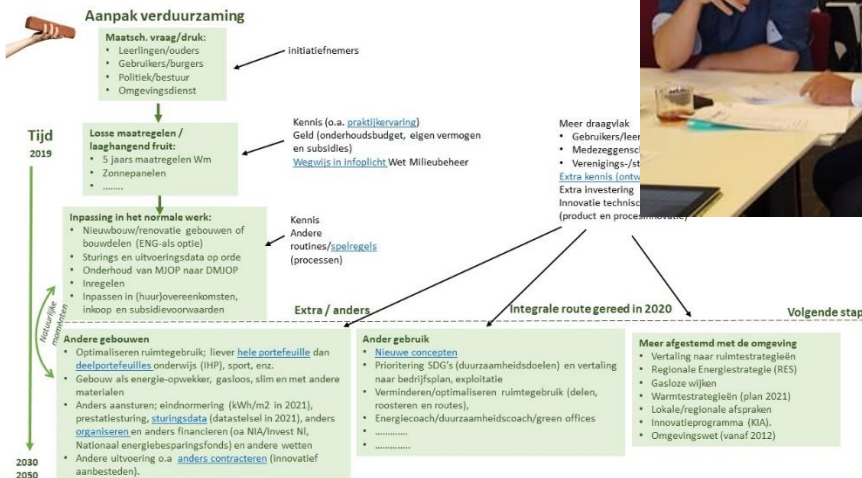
Aanpak verduurzaming

Maatsch. vraag/druk:
• Leerlingen/ouders
• Gebruikers/burgers
• Politiek/bestuur
• Omgevingsdienst

initiatiefnemers

Tijd
2019

Losse maatregelen / laaghangend fruit:
• 5 jaars maatregelen Wm
• Zonnepanelen
• ........

Kennis (o.a. praktijkervaring)
Geld (onderhoudsbudget, eigen vermogen en subsidies)
Wegwijs in infoplicht Wet Milieubeheer

Meer draagvlak
• Gebruikers/leer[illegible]
• Medezeggensch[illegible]
• Verenigings-/st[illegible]
Extra kennis (ontw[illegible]
Extra investering
Innovatie technisc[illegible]
(product en procesinnovatie)

Inpassing in het normale werk:
• Nieuwbouw/renovatie gebouwen of bouwdelen (ENG-als optie)
• Sturings en uitvoeringsdata op orde
• Onderhoud van MJOP naar DMJOP
• Inregelen
• Inpassen in (huur)overeenkomsten, inkoop en subsidievoorwaarden

Kennis
Andere routines/spelregels
(processen)

Natuurlijke momenten

Extra / anders

Integrale route gereed in 2020

Volgende stap

Andere gebouwen
• Optimaliseren ruimtegebruik; liever hele portefeuille dan deelportefeuilles onderwijs (IHP), sport, enz.
• Gebouw als energie-opwekker, gasloos, slim en met andere materialen
• Anders aansturen; eindnormering (kWh/m2 in 2021), prestatiesturing, sturingsdata (datastelsel in 2021), anders organiseren en anders financieren (oa NIA/Invest NL, Nationaal energiebesparingsfonds) en andere wetten
• Andere uitvoering o.a anders contracteren (innovatief aanbesteden).

Ander gebruik
• Nieuwe concepten
• Prioritering SDG's (duurzaamheidsdoelen) en vertaling naar bedrijfsplan, exploitatie
• Verminderen/optimaliseren ruimtegebruik (delen, roosteren en routes),
• Energiecoach/duurzaamheidscoach/green offices
• ............
• ............

Meer afgestemd met de omgeving
• Vertaling naar ruimtestrategieën
• Regionale Energiestrategie (RES)
• Gasloze wijken
• Warmtestrategieën (plan 2021)
• Lokale/regionale afspraken
• Innovatieprogramma (KIA).
• Omgevingswet (vanaf 2012)

2030
2050